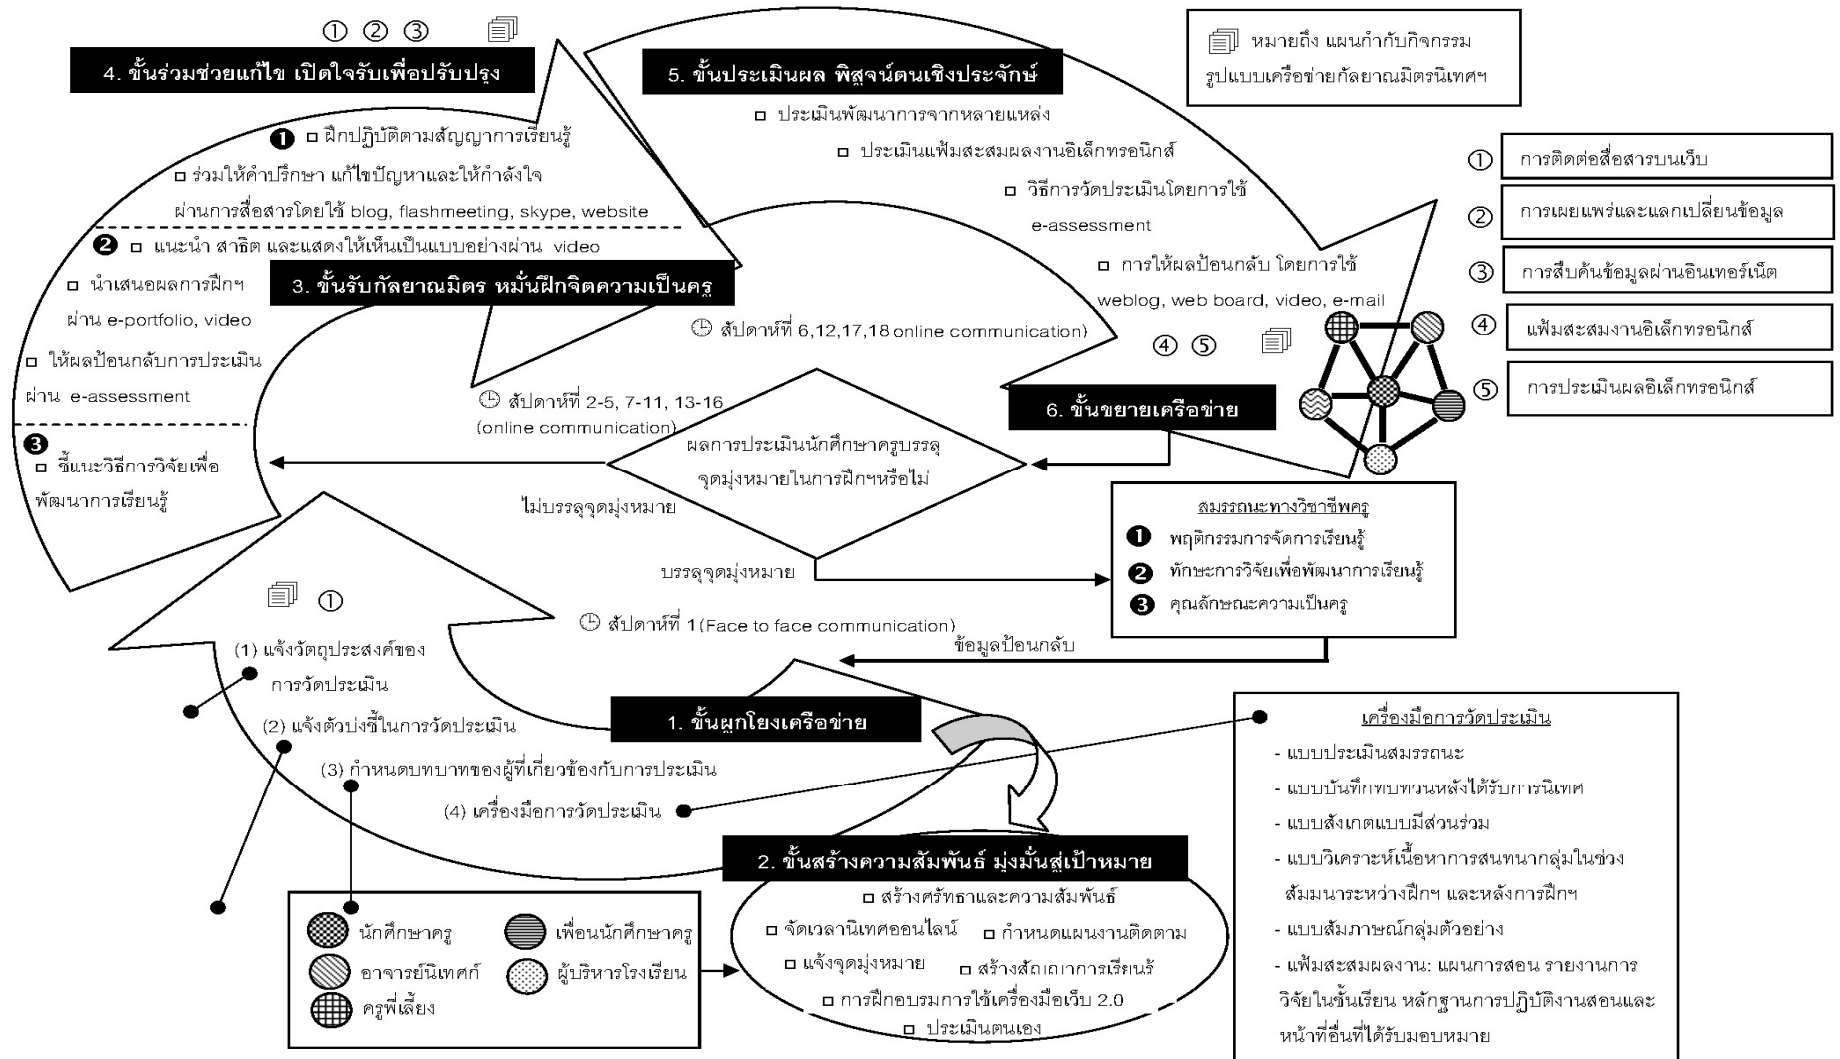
① ② ③

4. ขั้นร่วมช่วยแก้ไข เปิดใจรับเพื่อปรับปรุง

❶ ◻ ฝึกปฏิบัติตามสัญญาการเรียนรู้

◻ ร่วมให้คำปรึกษา แก้ไขปัญหาและให้กำลังใจ ผ่านการสื่อสารโดยใช้ blog, flashmeeting, skype, website

❷ ◻ แนะนำ สาธิต และแสดงให้เห็นเป็นแบบอย่างผ่าน video

◻ นำเสนอผลการฝึกฯ ผ่าน e-portfolio, video

◻ ให้ผลป้อนกลับการประเมิน ผ่าน e-assessment

❸ ◻ ชี้แนะวิธีการวิจัยเพื่อพัฒนาการเรียนรู้

3. ขั้นรับกัลยาณมิตร หมั่นฝึกจิตความเป็นครู

สัปดาห์ที่ 2-5, 7-11, 13-16 (online communication)

5. ขั้นประเมินผล พิสูจน์ตนเชิงประจักษ์

◻ ประเมินพัฒนาการจากหลายแหล่ง

◻ ประเมินแฟ้มสะสมผลงานอิเล็กทรอนิกส์

◻ วิธีการวัดประเมินโดยการใช้ e-assessment

◻ การให้ผลป้อนกลับ โดยการใช้ weblog, web board, video, e-mail

สัปดาห์ที่ 6,12,17,18 online communication)

④ ⑤

หมายถึง แผนกำกับกิจกรรม รูปแบบเครือข่ายกัลยาณมิตรนิเทศฯ

① การติดต่อสื่อสารบนเว็บ

② การเผยแพร่และแลกเปลี่ยนข้อมูล

③ การสืบค้นข้อมูลผ่านอินเทอร์เน็ต

④ แฟ้มสะสมงานอิเล็กทรอนิกส์

⑤ การประเมินผลอิเล็กทรอนิกส์

6. ขั้นขยายเครือข่าย

ผลการประเมินนักศึกษาครูบรรลุ จุดมุ่งหมายในการฝึกฯหรือไม่

ไม่บรรลุจุดมุ่งหมาย

บรรลุจุดมุ่งหมาย

สมรรถนะทางวิชาชีพครู
❶ พฤติกรรมการจัดการเรียนรู้
❷ ทักษะการวิจัยเพื่อพัฒนาการเรียนรู้
❸ คุณลักษณะความเป็นครู

①

สัปดาห์ที่ 1(Face to face communication)

ข้อมูลป้อนกลับ

(1) แจ้งวัตถุประสงค์ของ การวัดประเมิน

(2) แจ้งตัวบ่งชี้ในการวัดประเมิน

(3) กำหนดบทบาทของผู้ที่เกี่ยวข้องกับการประเมิน

(4) เครื่องมือการวัดประเมิน

1. ขั้นผูกโยงเครือข่าย

เครื่องมือการวัดประเมิน
- แบบประเมินสมรรถนะ
- แบบบันทึกทบทวนหลังได้รับการนิเทศ
- แบบสังเกตแบบมีส่วนร่วม
- แบบวิเคราะห์เนื้อหาการสนทนากลุ่มในช่วงสัมมนาระหว่างฝึกฯ และหลังการฝึกฯ
- แบบสัมภาษณ์กลุ่มตัวอย่าง
- แฟ้มสะสมผลงาน: แผนการสอน รายงานการวิจัยในชั้นเรียน หลักฐานการปฏิบัติงานสอนและหน้าที่อื่นที่ได้รับมอบหมาย

2. ขั้นสร้างความสัมพันธ์ มุ่งมั่นสู่เป้าหมาย

◻ สร้างศรัทธาและความสัมพันธ์
◻ จัดเวลานิเทศออนไลน์ ◻ กำหนดแผนงานติดตาม
◻ แจ้งจุดมุ่งหมาย ◻ สร้างสัญญาการเรียนรู้
◻ การฝึกอบรมการใช้เครื่องมือเว็บ 2.0
◻ ประเมินตนเอง

นักศึกษาครู
เพื่อนนักศึกษาครู
อาจารย์นิเทศก์
ผู้บริหารโรงเรียน
ครูพี่เลี้ยง